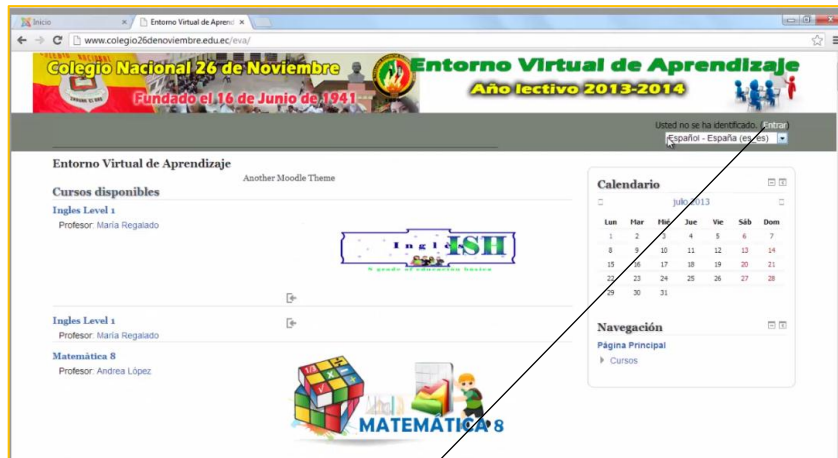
Inicio
Entorno Virtual de Aprend
www.colegio26denoviembre.edu.ec/eva/

Colegio Nacional 26 de Noviembre
Fundado el 16 de Junio de 1941
Entorno Virtual de Aprendizaje
Año lectivo 2013-2014

Usted no se ha identificado. (Entrar)
Español - España (es_es)

Entorno Virtual de Aprendizaje
Another Moodle Theme

Cursos disponibles

Ingles Level 1
Profesor: María Regalado

InglISH
9 grado de educacion basica

Ingles Level 1
Profesor: María Regalado

Matemática 8
Profesor: Andrea López

MATEMÁTICA 8

Calendario

julio 2013

| Lun | Mar | Mié | Jue | Vie | Sáb | Dom |
|---|---|---|---|---|---|---|
| 1 | 2 | 3 | 4 | 5 | 6 | 7 |
| 8 | 9 | 10 | 11 | 12 | 13 | 14 |
| 15 | 16 | 17 | 18 | 19 | 20 | 21 |
| 22 | 23 | 24 | 25 | 26 | 27 | 28 |
| 29 | 30 | 31 | | | | |

Navegación
Página Principal
Cursos